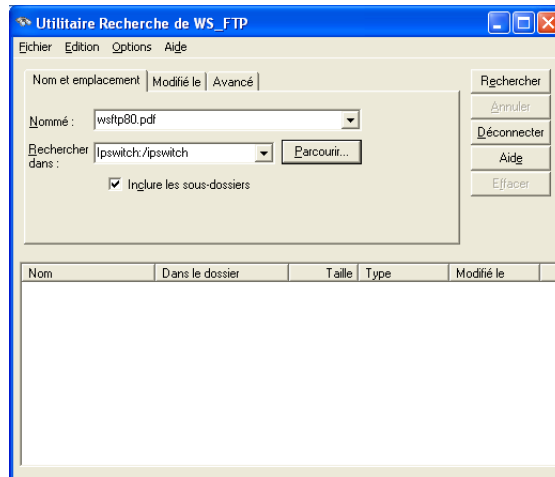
Utilitaire Recherche de WS_FTP

Fichier Edition Options Aide

Nom et emplacement | Modifié le | Avancé

Nommé : wsftp80.pdf

Rechercher dans : Ipswitch:/ipswitch

Parcourir...

Inclure les sous-dossiers

Rechercher

Annuler

Déconnecter

Aide

Effacer

| Nom | Dans le dossier | Taille | Type | Modifié le |
|---|---|---|---|---|